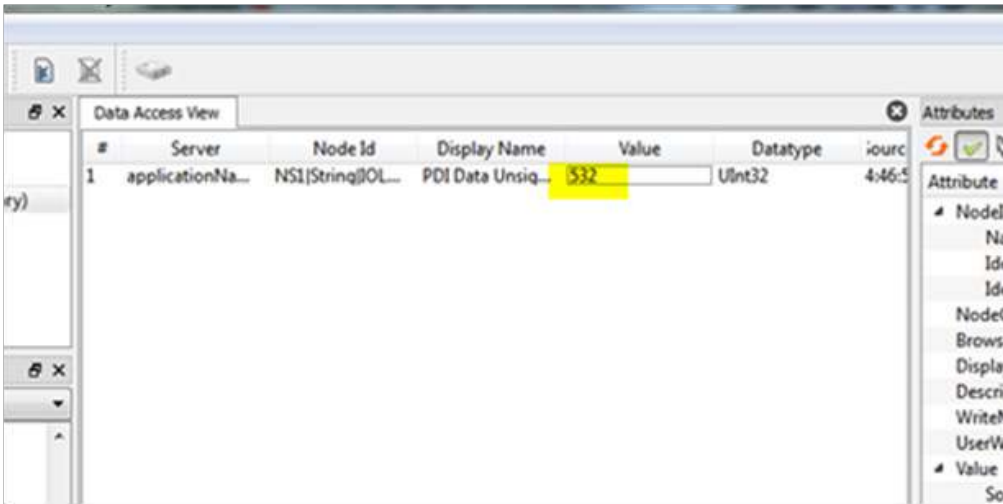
Data Access View

| # | Server | Node Id | Display Name | Value | Datatype | Sourc |
|---|---|---|---|---|---|---|
| 1 | applicationNa... | NS1\|String\|IOL... | PDI Data Unsig... | 532 | UInt32 | 4:46:5 |

ry)

Attributes

Attribute
NodeI
Na
Id
Id
NodeC
Brows
Displa
Descri
WriteM
UserW
Value
So